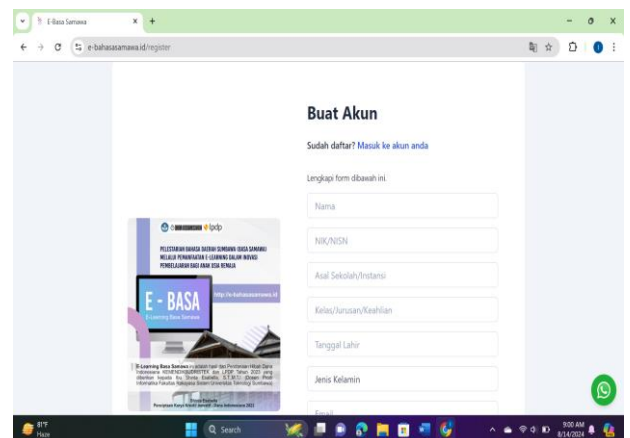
E-Basa Samawa
e-bahasasamawa.id/register

Buat Akun

Sudah daftar? Masuk ke akun anda

Lengkapi form dibawah ini.

Nama

NIK/NISN

Asal Sekolah/Instansi

Kelas/Jurusan/Keahlian

Tanggal Lahir

Jenis Kelamin

Email

lpdp

PELESTARIAN BAHASA DAERAH SUMBAWA (BASA SAMAWA) MELALUI PEMANFAATAN E-LEARNING DALAM INOVASI PEMBELAJARAN BAGI ANAK USIA REMAJA

E - BASA

E-Learning Basa Samawa

http://e-bahasasamawa.id

E-Learning Basa Samawa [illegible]

81°F
Haze

Search

9:00 AM
8/14/2024